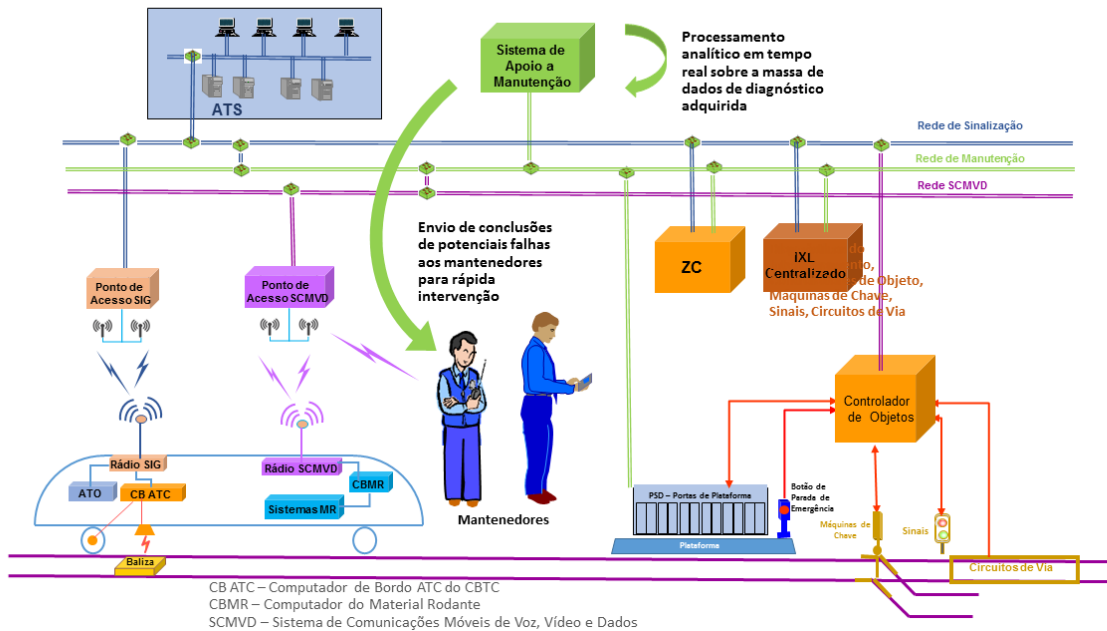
ATS

Sistema de Apoio a Manutenção

Processamento analítico em tempo real sobre a massa de dados de diagnóstico adquirida

Rede de Sinalização

Rede de Manutenção

Rede SCMVD

Envio de conclusões de potenciais falhas aos mantenedores para rápida intervenção

ZC

iXL Centralizado

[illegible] de Objeto, Maquinas de Chave, Sinais, Circuitos de Via

Ponto de Acesso SIG

Ponto de Acesso SCMVD

Controlador de Objetos

Rádio SIG

ATO

CB ATC

Rádio SCMVD

CBMR

Sistemas MR

Mantenedores

PSD – Portas de Plataforma

Plataforma

Botão de Parada de Emergência

Máquinas de Chave

Sinais

Circuitos de Via

Baliza

CB ATC – Computador de Bordo ATC do CBTC
CBMR – Computador do Material Rodante
SCMVD – Sistema de Comunicações Móveis de Voz, Vídeo e Dados